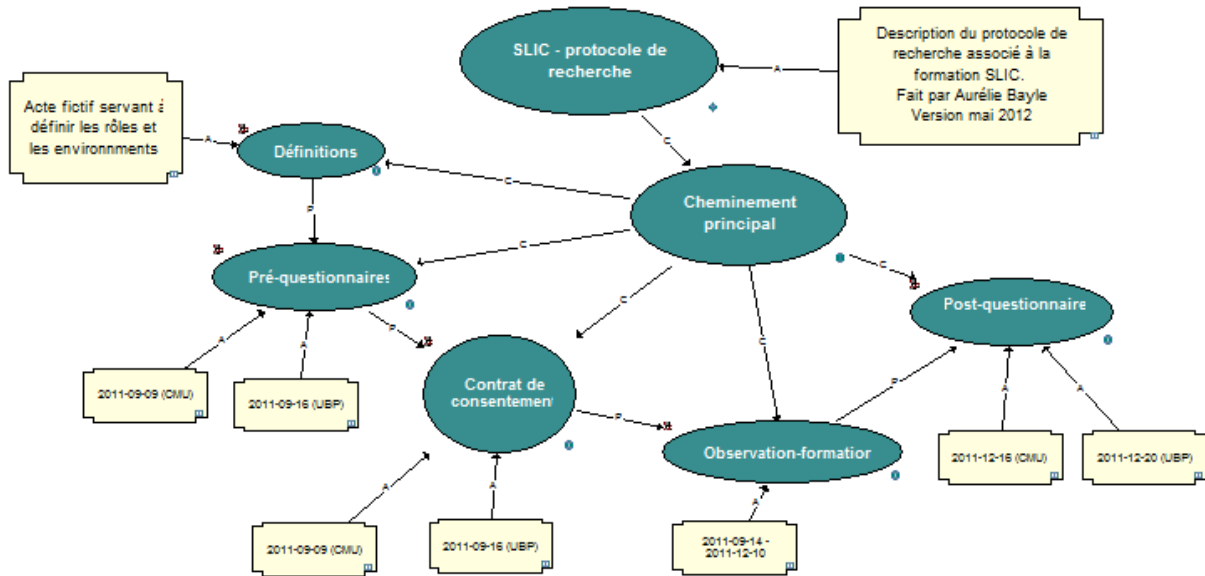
SLIC - protocole de recherche

Description du protocole de recherche associé à la formation SLIC. Fait par Aurélie Bayle Version mai 2012

A

Acte fictif servant à définir les rôles et les environnements

A

Définitions

C

C

Cheminement principal

P

Pré-questionnaires

C

C

Post-questionnaire

C

C

A

A

P

2011-09-09 (CMU)

2011-09-16 (UBP)

Contrat de consentement

P

Observation-formation

P

A

A

A

A

A

2011-12-16 (CMU)

2011-12-20 (UBP)

2011-09-09 (CMU)

2011-09-16 (UBP)

2011-09-14 - 2011-12-10